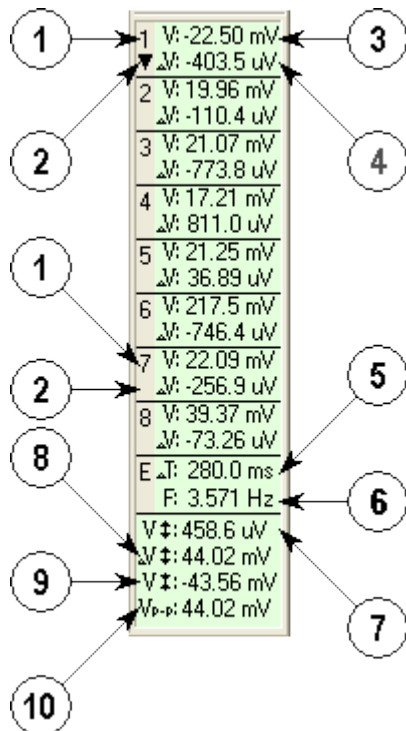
1
2
1
2
8
9
10
3
4
5
6
7

1 V: -22.50 mV
▼ ΔV: -403.5 uV
2 V: 19.96 mV
ΔV: -110.4 uV
3 V: 21.07 mV
ΔV: -773.8 uV
4 V: 17.21 mV
ΔV: 811.0 uV
5 V: 21.25 mV
ΔV: 36.89 uV
6 V: 217.5 mV
ΔV: -746.4 uV
7 V: 22.09 mV
ΔV: -256.9 uV
8 V: 39.37 mV
ΔV: -73.26 uV
E ΔT: 280.0 ms
F: 3.571 Hz
V↕: 458.6 uV
ΔV↕: 44.02 mV
V↕: -43.56 mV
Vp-p: 44.02 mV